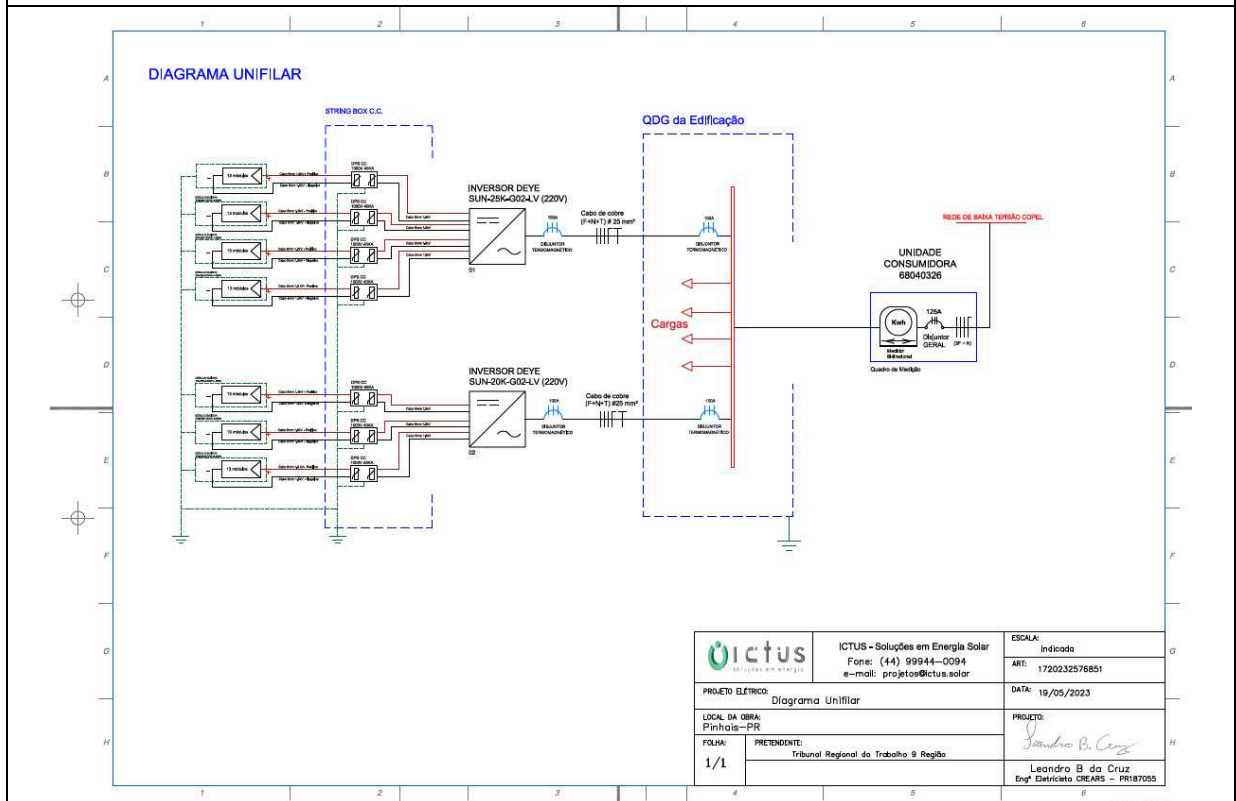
1 2 3 4 5 6

A B C D E F G H

DIAGRAMA UNIFILAR

STRING BOX C.C.

QDG da Edificação

13 módulos
13 módulos
13 módulos
13 módulos
13 módulos
13 módulos
13 módulos

DPS CC
DPS CC
DPS CC
DPS CC
DPS CC
DPS CC
DPS CC

INVERSOR DEYE
SUN-25K-G02-LV (220V)

01

100A
DISJUNTOR TERMOMAGNÉTICO

Cabo de cobre
(F+N+T) # 25 mm²

100A
DISJUNTOR TERMOMAGNÉTICO

REDE DE BAIXA TENSÃO COPEL

UNIDADE
CONSUMIDORA
68040326

Cargas

Kwh
Medidor Bidirecional

125A
Disjuntor GERAL
(3F + N)

Quadro de Medição

INVERSOR DEYE
SUN-20K-G02-LV (220V)

02

100A
DISJUNTOR TERMOMAGNÉTICO

Cabo de cobre
(F+N+T) #25 mm²

100A
DISJUNTOR TERMOMAGNÉTICO

ictus
soluções em energia

ICTUS - Soluções em Energia Solar
Fone: (44) 99944-0094
e-mail: projetos@ictus.solar

ESCALA:
Indicada

ART: 1720232576851

PROJETO ELÉTRICO:
Diagrama Unifilar

DATA: 19/05/2023

LOCAL DA OBRA:
Pinhais-PR

PROJETO:

FOLHA:
1/1

PRETENDENTE:
Tribunal Regional do Trabalho 9 Região

Leandro B. Cruz

Leandro B da Cruz
Engº Eletricista CREARS - PR187055